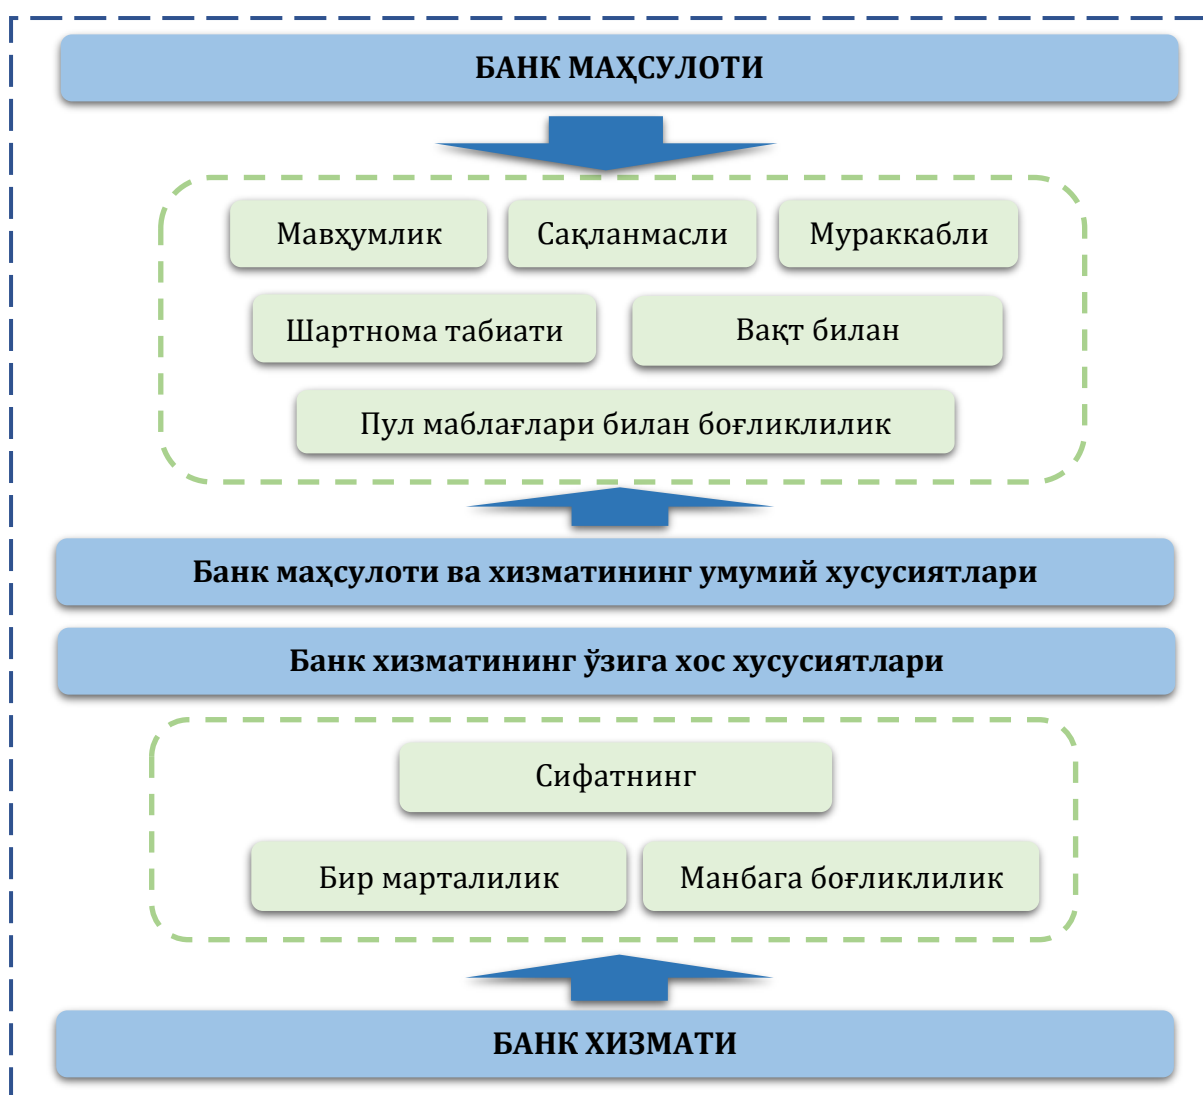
БАНК МАҲСУЛОТИ

Мавҳумлик

Сақланмасли

Мураккабли

Шартнома табиати

Вақт билан

Пул маблағлари билан боғликлилик

Банк маҳсулоти ва хизматининг умумий хусусиятлари

Банк хизматининг ўзига хос хусусиятлари

Сифатнинг

Бир марталилик

Манбага боғликлилик

БАНК ХИЗМАТИ